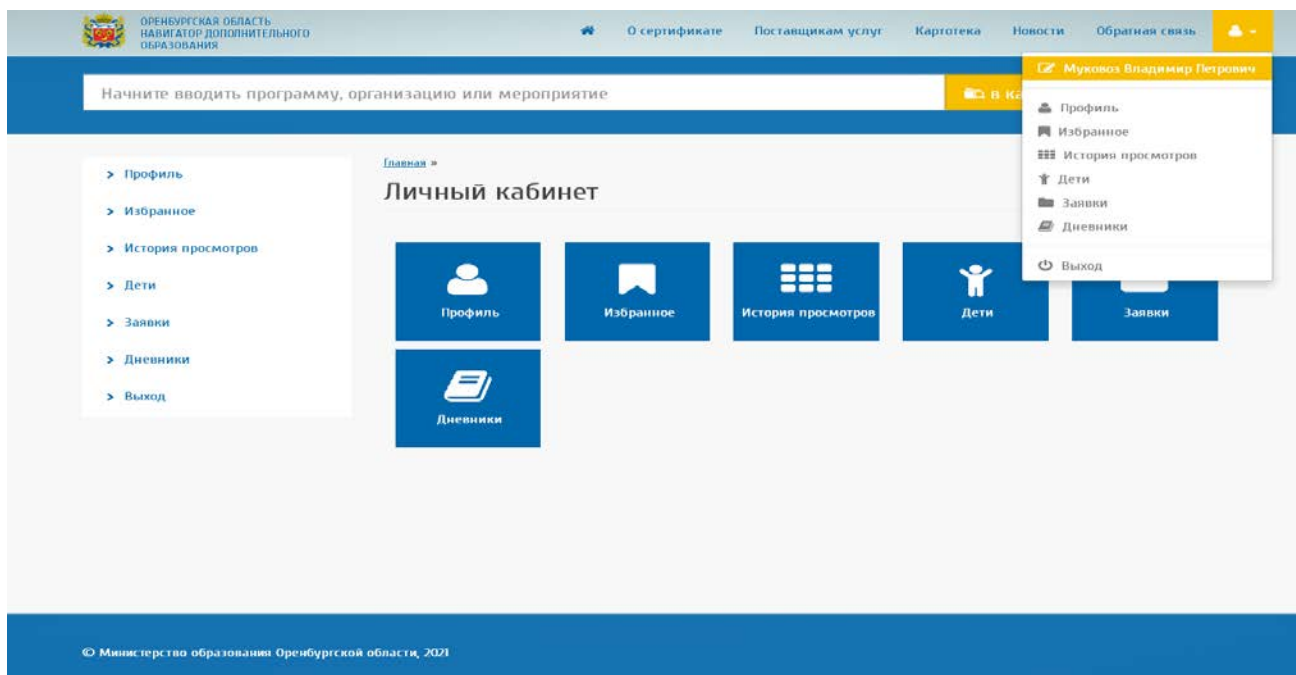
ОРЕНБУРГСКАЯ ОБЛАСТЬ
НАВИГАТОР ДОПОЛНИТЕЛЬНОГО ОБРАЗОВАНИЯ

О сертификате Поставщикам услуг Картотека Новости Обратная связь

Начните вводить программу, организацию или мероприятие

В Ка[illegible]

Муковоз Владимир Петрович

Профиль
Избранное
История просмотров
Дети
Заявки
Дневники

Выход

> Профиль
> Избранное
> История просмотров
> Дети
> Заявки
> Дневники
> Выход

Главная »

Личный кабинет

Профиль
Избранное
История просмотров
Дети
Заявки
Дневники

© Министерство образования Оренбургской области, 2021